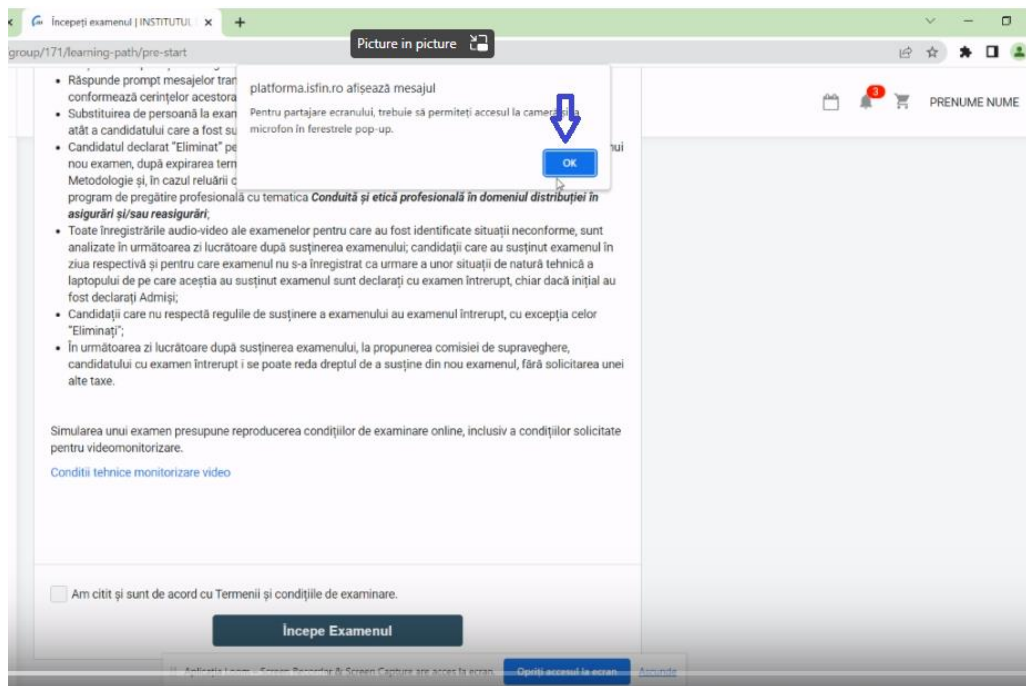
Începeți examenul | INSTITUTUL ×
+
group/171/learning-path/pre-start
Picture in picture

platforma.isfin.ro afișează mesajul
Pentru partajare ecranului, trebuie să permiteți accesul la camera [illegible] microfon în ferestrele pop-up.
OK

3
PRENUME NUME

• Răspunde prompt mesajelor tran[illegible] conformează cerințelor acestora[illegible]
• Substituirea de persoană la exan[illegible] atât a candidatului care a fost su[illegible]
• Candidatul declarat "Eliminat" pe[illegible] nou examen, după expirarea tern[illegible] Metodologie și, în cazul reluării c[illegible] program de pregătire profesională cu tematica **Conduită și etică profesională în domeniul distribuției în asigurări și/sau reasigurări**;
• Toate înregistrările audio-video ale examenelor pentru care au fost identificate situații neconforme, sunt analizate în următoarea zi lucrătoare după susținerea examenului; candidații care au susținut examenul în ziua respectivă și pentru care examenul nu s-a înregistrat ca urmare a unor situații de natură tehnică a laptopului de pe care aceștia au susținut examenul sunt declarați cu examen întrerupt, chiar dacă inițial au fost declarați Admiși;
• Candidații care nu respectă regulile de susținere a examenului au examenul întrerupt, cu excepția celor "Eliminați";
• În următoarea zi lucrătoare după susținerea examenului, la propunerea comisiei de supraveghere, candidatului cu examen întrerupt i se poate reda dreptul de a susține din nou examenul, fără solicitarea unei alte taxe.

Simularea unui examen presupune reproducerea condițiilor de examinare online, inclusiv a condițiilor solicitate pentru videomonitorizare.

Condiții tehnice monitorizare video

Am citit și sunt de acord cu Termenii și condițiile de examinare.

Începe Examenul

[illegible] Screen Recorder & Screen Capture are acces la ecran. Opriți accesul la ecran Ascunde